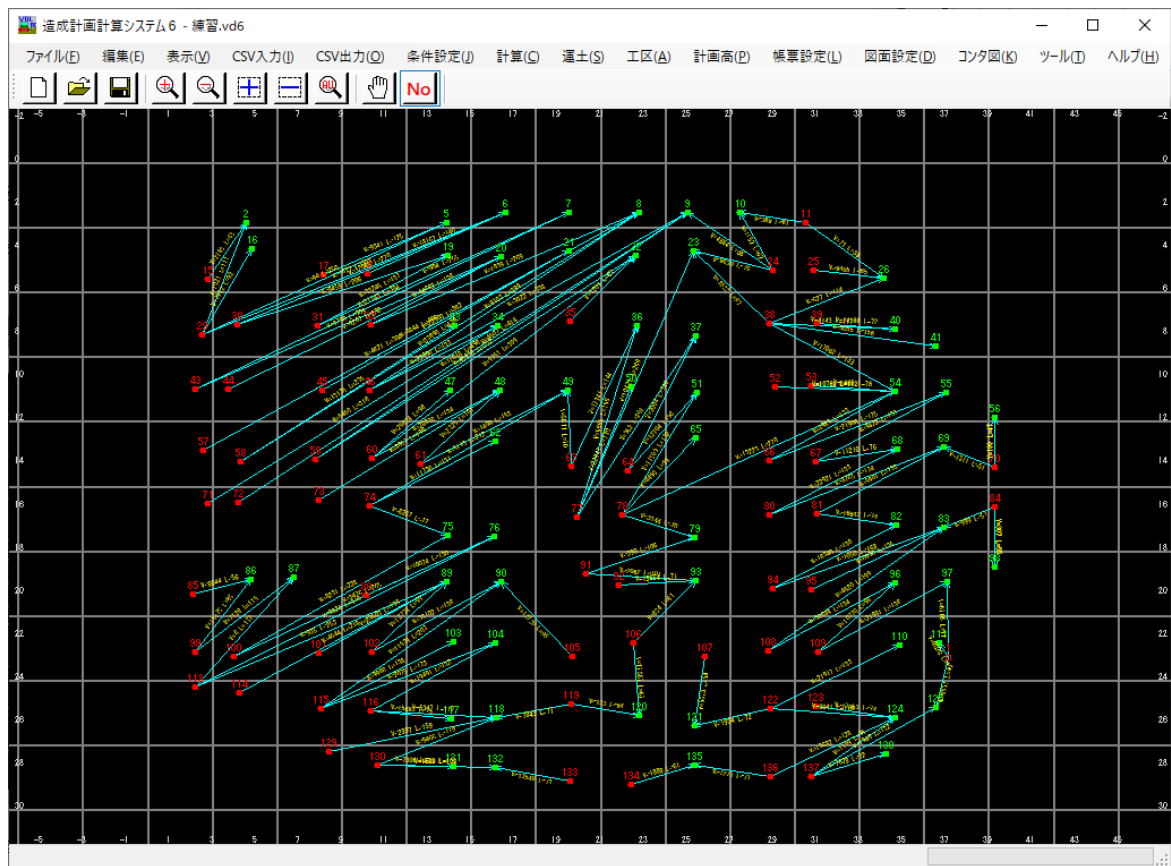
造成計画計算システム６ - 練習.vd6

ファイル(F) 編集(E) 表示(V) CSV入力(I) CSV出力(O) 条件設定(J) 計算(C) 運土(S) 工区(A) 計画高(P) 帳票設定(L) 図面設定(D) コンタ図(K) ツール(T) ヘルプ(H)

No

-2 -5 -3 -1 1 3 5 7 9 11 13 15 17 19 21 23 25 27 29 31 33 35 37 39 41 43 45

0 2 4 6 8 10 12 14 16 18 20 22 24 26 28 30

2 5 6 7 8 9 10 11 16 15 17 19 20 21 22 23 24 25 26 27 30 31 32 33 34 35 36 37 38 39 40 41 43 44 45 46 47 48 49 51 52 53 54 55 56 57 58 59 60 61 63 64 65 68 69 70 71 72 73 74 75 76 77 78 79 80 81 82 83 84 85 86 87 89 90 91 93 94 95 96 97 98 100 101 102 103 104 105 106 107 108 109 110 111 112 114 115 116 117 118 119 120 121 122 123 124 125 129 130 131 132 133 134 135 136 137 139